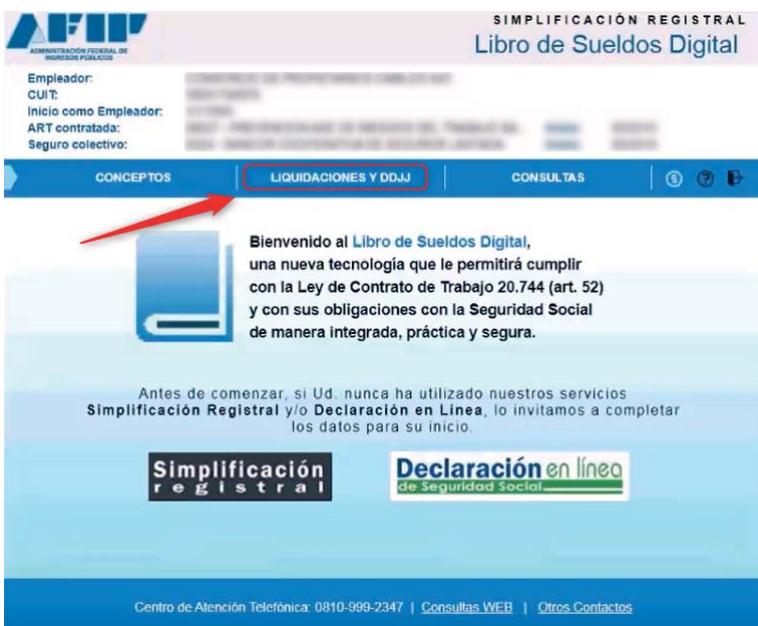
AFIP
ADMINISTRACIÓN FEDERAL DE INGRESOS PÚBLICOS

SIMPLIFICACIÓN REGISTRAL
Libro de Sueldos Digital

Empleador: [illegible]
CUIT: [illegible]
Inicio como Empleador: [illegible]
ART contratada: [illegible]
Seguro colectivo: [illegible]

CONCEPTOS | LIQUIDACIONES Y DDJJ | CONSULTAS

Bienvenido al Libro de Sueldos Digital, una nueva tecnología que le permitirá cumplir con la Ley de Contrato de Trabajo 20.744 (art. 52) y con sus obligaciones con la Seguridad Social de manera integrada, práctica y segura.

Antes de comenzar, si Ud. nunca ha utilizado nuestros servicios Simplificación Registral y/o Declaración en Linea, lo invitamos a completar los datos para su inicio.

Simplificación registral

Declaración en línea de Seguridad Social

Centro de Atención Telefónica: 0810-999-2347 | Consultas WEB | Otros Contactos